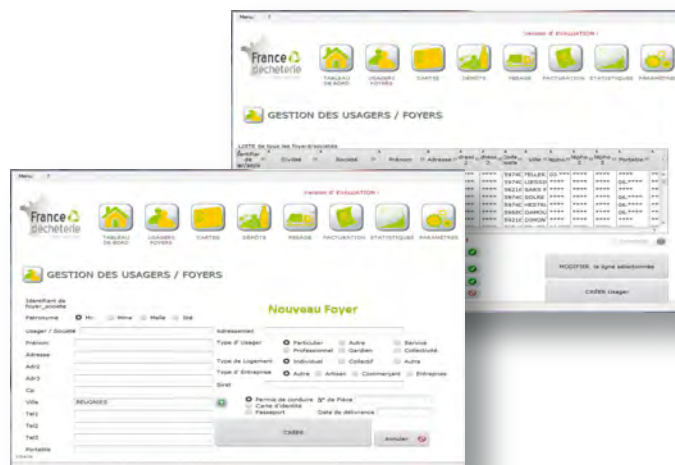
Menu ?

Version d' EVALUATION !

France déchèterie

TABLEAU DE BORD
USAGERS FOYERS
CARTES
DÉPÔTS
PESAGE
FACTURATION
STATISTIQUES
PARAMÈTRES

GESTION DES USAGERS / FOYERS

LISTE de tous les foyers/sociétés

| Identifiant de foyer | Civilité | Société | Prénom | Adresse | Adresse 2 | Adresse 3 | Code postal | Ville | Numéro | Téléphone 2 | Téléphone 3 | Portable |
|---|---|---|---|---|---|---|---|---|---|---|---|---|
| | | | | | **** | **** | 5974C | FELLER | 03.**** | **** | **** | 06.**** |
| | | | | | **** | **** | 5974C | LIESSI | **** | **** | **** | 06.**** |
| | | | | | **** | **** | 5621C | BAIS | **** | **** | **** | **** |
| | | | | | **** | **** | 5974C | SOLRE | **** | **** | **** | 06.**** |
| | | | | | **** | **** | 5974C | HESTR | **** | **** | **** | 06.**** |
| | | | | | **** | **** | 5958C | DAMOU | **** | **** | **** | 06.**** |
| | | | | | **** | **** | 5621C | DIMON | **** | **** | **** | **** |

MODIFIER la ligne sélectionnée

CRÉER Usager

Menu ?

Version d' EVALUATION !

France déchèterie

TABLEAU DE BORD
USAGERS FOYERS
CARTES
DÉPÔTS
PESAGE
FACTURATION
STATISTIQUES
PARAMÈTRES

GESTION DES USAGERS / FOYERS

Identifiant de foyer_société

Nouveau Foyer

Patronyme
Mr.
Mme
Melle
Sté

Usager / Société
Prénom
Adresse
Adr2
Adr3
Cp
Ville BEUGNIES
Tel1
Tel2
Tel3
Portable

Adressemel
Type d' Usager
Particulier
Autre
Service
Professionnel
Gardien
Collectivité
Type de Logement
Individuel
Collectif
Autre
Type d' Entreprise
Autre
Artisan
Commerçant
Entreprise
Siret

Permis de conduire
Carte d'identité
Passeport
N° de Pièce
Date de délivrance

CRÉER

Annuler